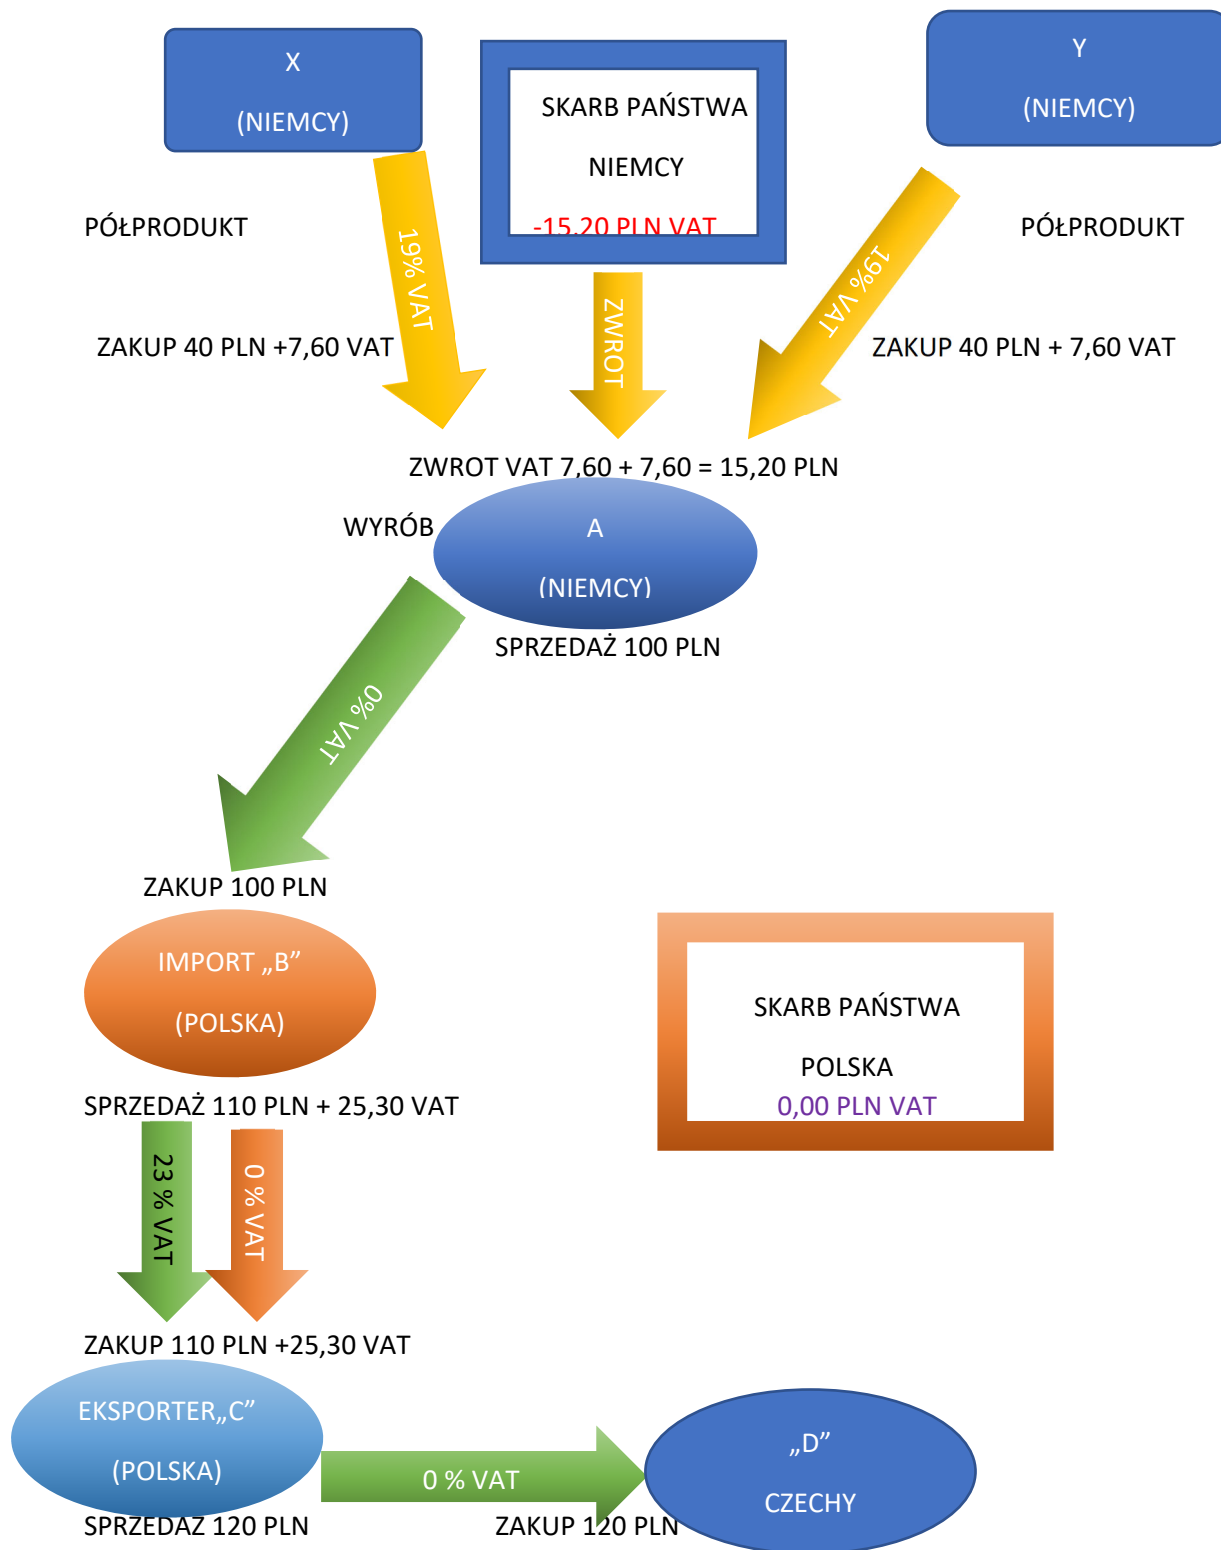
X

(NIEMCY)

SKARB PAŃSTWA

NIEMCY

-15,20 PLN VAT

Y

(NIEMCY)

PÓŁPRODUKT

19% VAT

ZWROT

19% VAT

PÓŁPRODUKT

ZAKUP 40 PLN +7,60 VAT

ZAKUP 40 PLN + 7,60 VAT

ZWROT VAT 7,60 + 7,60 = 15,20 PLN

WYRÓB

A

(NIEMCY)

SPRZEDAŻ 100 PLN

0% VAT

ZAKUP 100 PLN

IMPORT „B"

(POLSKA)

SKARB PAŃSTWA

POLSKA

0,00 PLN VAT

SPRZEDAŻ 110 PLN + 25,30 VAT

23 % VAT

0 % VAT

ZAKUP 110 PLN +25,30 VAT

EKSPORTER„C"

(POLSKA)

0 % VAT

„D"

CZECHY

SPRZEDAŻ 120 PLN

ZAKUP 120 PLN